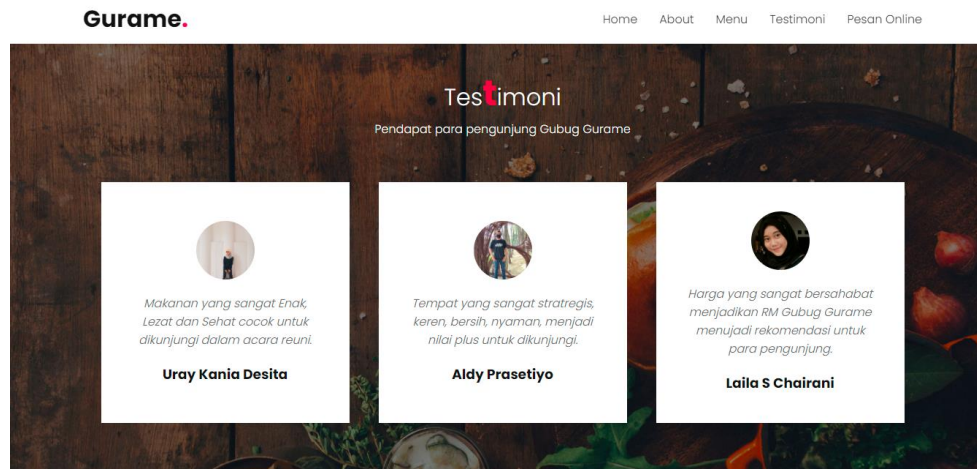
Gurame.

Home About Menu Testimoni Pesan Online

Testimoni

Pendapat para pengunjung Gubug Gurame

Makanan yang sangat Enak, Lezat dan Sehat cocok untuk dikunjungi dalam acara reuni.

Uray Kania Desita

Tempat yang sangat stratregis, keren, bersih, nyaman, menjadi nilai plus untuk dikunjungi.

Aldy Prasetiyo

Harga yang sangat bersahabat menjadikan RM Gubug Gurame menujadi rekomendasi untuk para pengunjung.

Laila S Chairani